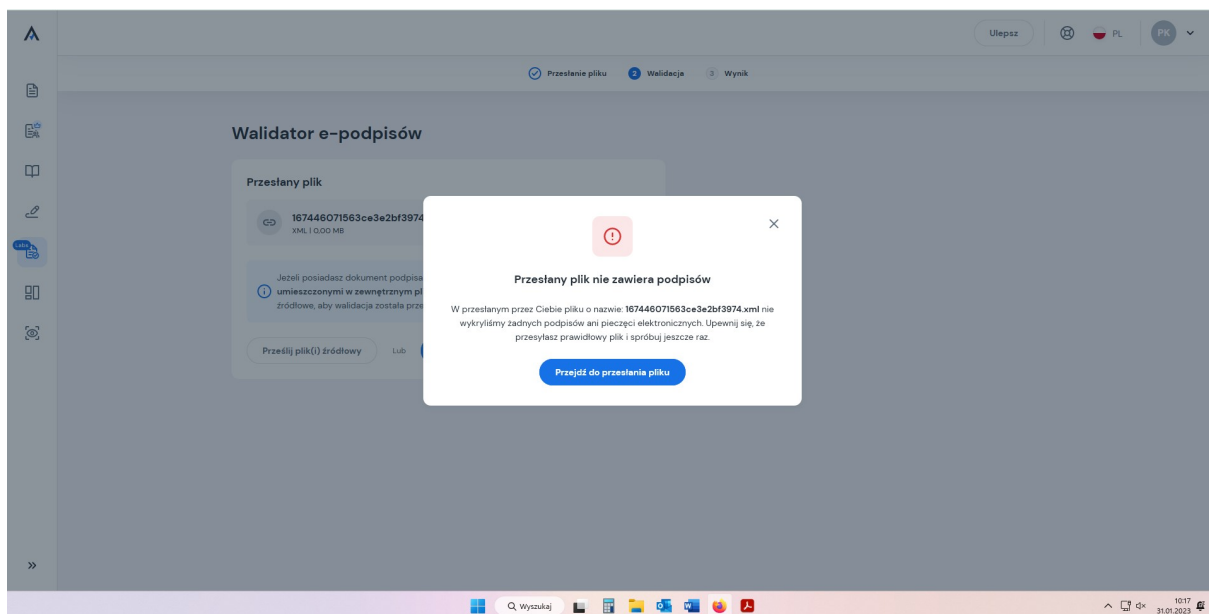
Ulepsz PL PK

Przesłanie pliku 2 Walidacja 3 Wynik

Walidator e-podpisów

Przesłany plik

167446071563ce3e2bf3974
XML | 0,00 MB

Jeżeli posiadasz dokument podpisa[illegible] umieszczonymi w zewnętrznym pl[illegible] źródłowe, aby walidacja została prze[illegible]

Prześlij plik(i) źródłowy Lub

Przesłany plik nie zawiera podpisów

W przesłanym przez Ciebie pliku o nazwie: 167446071563ce3e2bf3974.xml nie wykryliśmy żadnych podpisów ani pieczęci elektronicznych. Upewnij się, że przesyłasz prawidłowy plik i spróbuj jeszcze raz.

Przejdź do przesłania pliku

Labs

»

Wyszukaj

10:17
31.01.2023